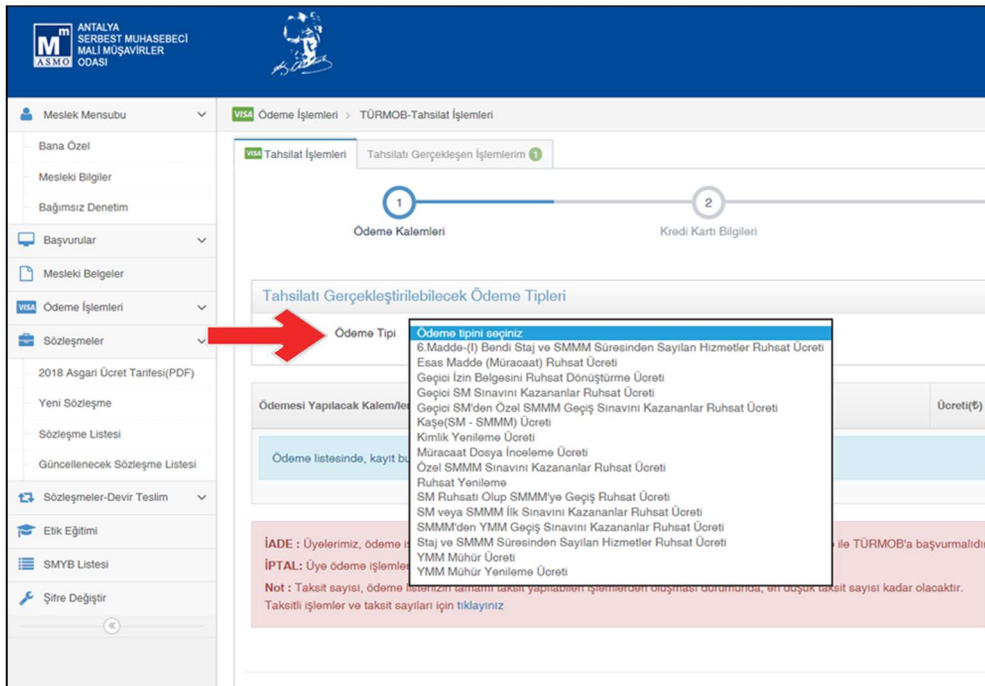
ANTALYA SERBEST MUHASEBECİ MALİ MÜŞAVİRLER ODASI
ASMO

Meslek Mensubu
Bana Özel
Mesleki Bilgiler
Bağımsız Denetim
Başvurular
Mesleki Belgeler
Ödeme İşlemleri
Sözleşmeler
2018 Asgari Ücret Tarifesi(PDF)
Yeni Sözleşme
Sözleşme Listesi
Güncellenecek Sözleşme Listesi
Sözleşmeler-Devir Teslim
Etik Eğitimi
SMYB Listesi
Şifre Değiştir

Ödeme İşlemleri > TÜRMOB-Tahsilat İşlemleri

Tahsilat İşlemleri | Tahsilatı Gerçekleşen İşlemlerim 1

1 Ödeme Kalemleri
2 Kredi Kartı Bilgileri

Tahsilatı Gerçekleştirilebilecek Ödeme Tipleri

Ödeme Tipi
Ödeme tipini seçiniz
6.Madde-(I) Bendi Staj ve SMMM Süresinden Sayılan Hizmetler Ruhsat Ücreti
Esas Madde (Müracaat) Ruhsat Ücreti
Geçici İzin Belgesini Ruhsat Dönüştürme Ücreti
Geçici SM Sınavını Kazananlar Ruhsat Ücreti
Geçici SM'den Özel SMMM Geçiş Sınavını Kazananlar Ruhsat Ücreti
Kaşe(SM - SMMM) Ücreti
Kimlik Yenileme Ücreti
Müracaat Dosya İnceleme Ücreti
Özel SMMM Sınavını Kazananlar Ruhsat Ücreti
Ruhsat Yenileme
SM Ruhsatı Olup SMMM'ye Geçiş Ruhsat Ücreti
SM veya SMMM İlk Sınavını Kazananlar Ruhsat Ücreti
SMMM'den YMM Geçiş Sınavını Kazananlar Ruhsat Ücreti
Staj ve SMMM Süresinden Sayılan Hizmetler Ruhsat Ücreti
YMM Mühür Ücreti
YMM Mühür Yenileme Ücreti

Ödemesi Yapılacak Kalem/le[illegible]
Ücreti(₺)

Ödeme listesinde, kayıt bu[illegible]

İADE : Üyelerimiz, ödeme i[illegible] ile TÜRMOB'a başvurmalıdı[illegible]
İPTAL: Üye ödeme işlemle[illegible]
Not : Taksit sayısı, ödeme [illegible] en düşük taksit sayısı kadar olacaktır.
Taksitli işlemler ve taksit sayıları için tıklayınız